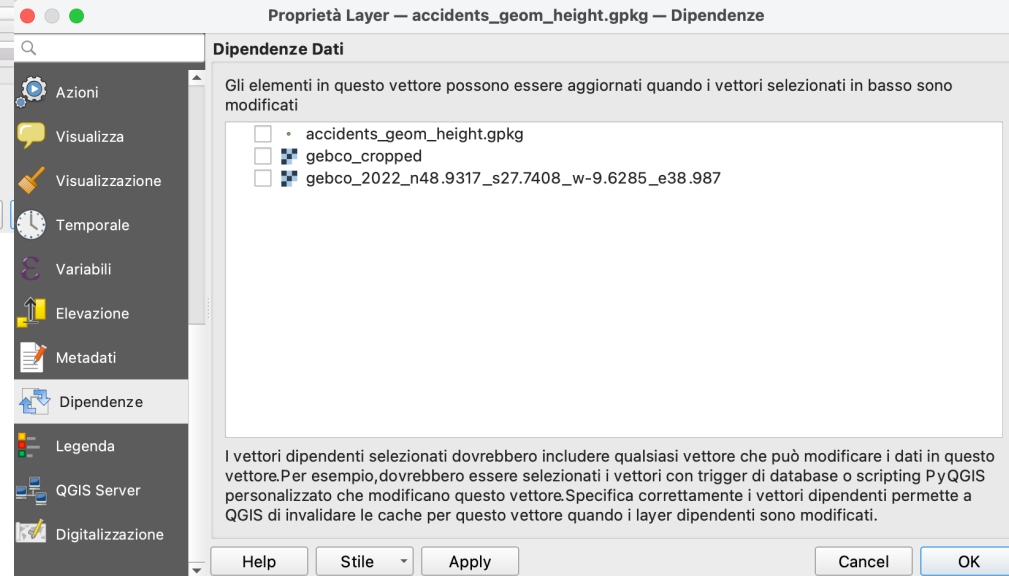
Proprietà Layer — accidents_geom_height.gpkg — Dipendenze

Azioni
Visualizza
Visualizzazione
Temporale
Variabili
Elevazione
Metadati
Dipendenze
Legenda
QGIS Server
Digitalizzazione

Dipendenze Dati

Gli elementi in questo vettore possono essere aggiornati quando i vettori selezionati in basso sono modificati

accidents_geom_height.gpkg
gebco_cropped
gebco_2022_n48.9317_s27.7408_w-9.6285_e38.987

I vettori dipendenti selezionati dovrebbero includere qualsiasi vettore che può modificare i dati in questo vettore.Per esempio,dovrebbero essere selezionati i vettori con trigger di database o scripting PyQGIS personalizzato che modificano questo vettore.Specifica correttamente i vettori dipendenti permette a QGIS di invalidare le cache per questo vettore quando i layer dipendenti sono modificati.

Help
Stile
Apply
Cancel
OK